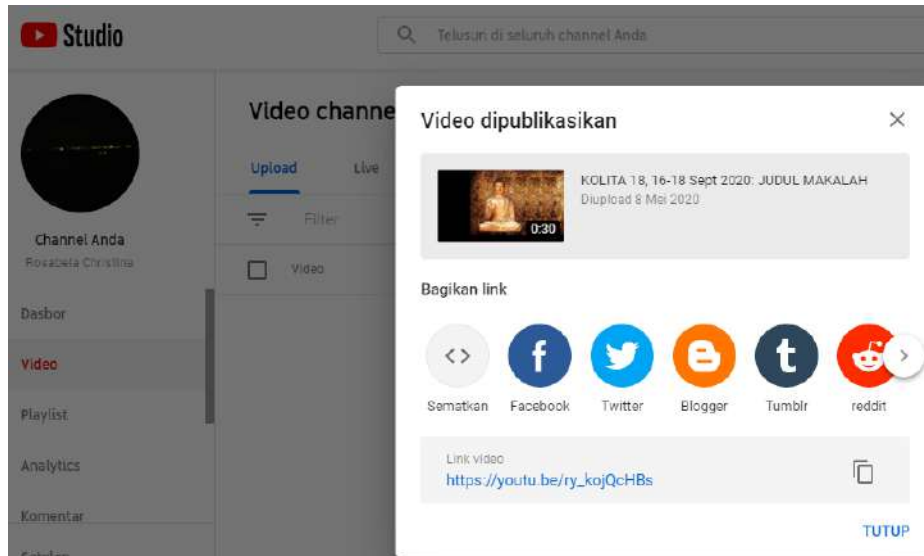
Studio

Telusuri di seluruh channel Anda

Channel Anda
Rosabela Christina

Dasbor
Video
Playlist
Analytics
Komentar
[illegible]

Video channe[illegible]

Upload
Live

Filter

Video

Video dipublikasikan

×

KOLITA 18, 16-18 Sept 2020: JUDUL MAKALAH
Diupload 8 Mei 2020

0:30

Bagikan link

< >
Sematkan

f
Facebook

Twitter

Blogger

t
Tumblr

reddit

Link video
https://youtu.be/ry_kojQcHBs

TUTUP